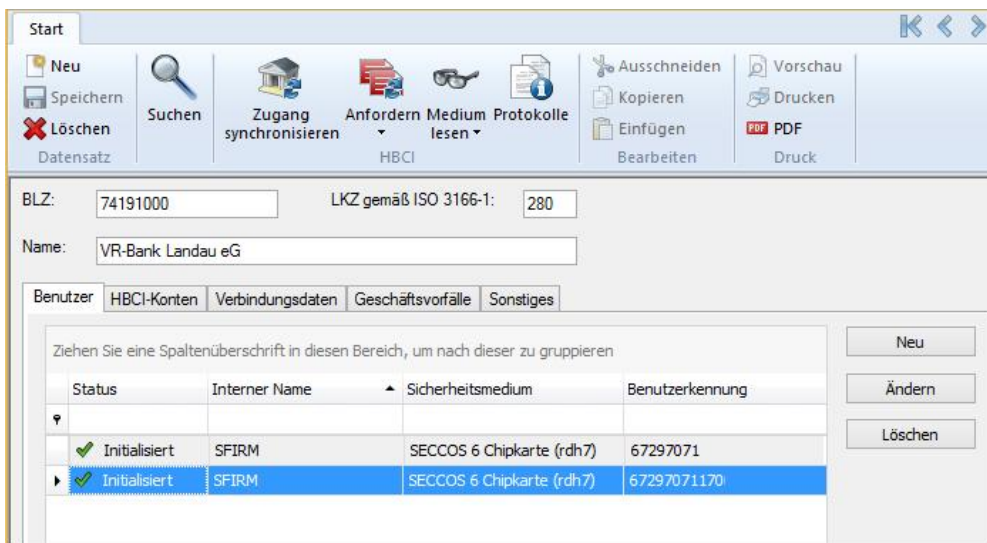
Start

Neu
Speichern
Löschen
Datensatz

Suchen

Zugang synchronisieren

Anfordern

Medium lesen

Protokolle

HBCI

Ausschneiden
Kopieren
Einfügen
Bearbeiten

Vorschau
Drucken
PDF
Druck

BLZ: 74191000

LKZ gemäß ISO 3166-1: 280

Name: VR-Bank Landau eG

Benutzer | HBCI-Konten | Verbindungsdaten | Geschäftsvorfälle | Sonstiges

Ziehen Sie eine Spaltenüberschrift in diesen Bereich, um nach dieser zu gruppieren

| Status | Interner Name | Sicherheitsmedium | Benutzerkennung |
|---|---|---|---|
| | | | |
| Initialisiert | SFIRM | SECCOS 6 Chipkarte (rdh7) | 67297071 |
| Initialisiert | SFIRM | SECCOS 6 Chipkarte (rdh7) | 67297071170 |

Neu
Ändern
Löschen